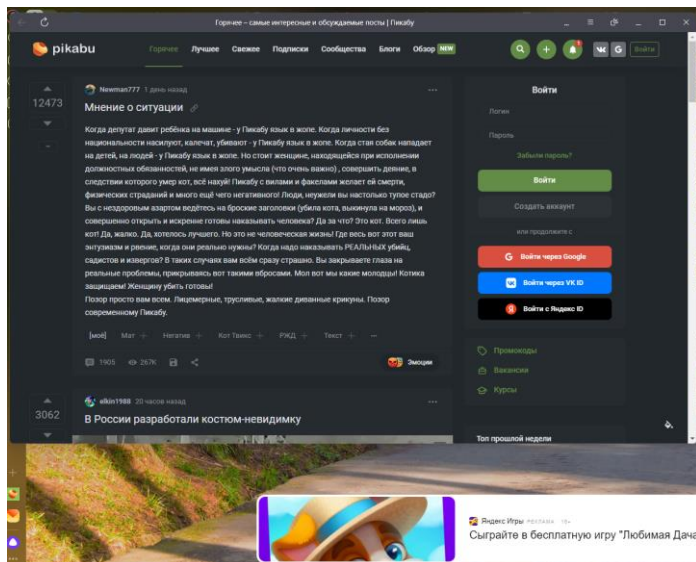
Горячее – самые интересные и обсуждаемые посты | Пикабу

pikabu Горячее Лучшее Свежее Подписки Сообщества Блоги Обзор NEW

Войти

12473

Newman777 1 день назад

Мнение о ситуации

Когда депутат давит ребёнка на машине - у Пикабу язык в жопе. Когда личности без национальности насилуют, калечат, убивают - у Пикабу язык в жопе. Когда стая собак нападает на детей, на людей - у Пикабу язык в жопе. Но стоит женщине, находящейся при исполнении должностных обязанностей, не имея злого умысла (что очень важно) , совершить деяние, в следствии которого умер кот, всё нахуй! Пикабу с вилами и факелами желает ей смерти, физических страданий и много ещё чего негативного! Люди, неужели вы настолько тупое стадо? Вы с нездоровым азартом ведётесь на броские заголовки (убила кота, выкинула на мороз), и совершенно открыто и искренне готовы наказывать человека? Да за что? Это кот. Всего лишь кот! Да, жалко. Да, хотелось лучшего. Но это не человеческая жизнь! Где весь вот этот ваш энтузиазм и рвение, когда они реально нужны? Когда надо наказывать РЕАЛЬНЫХ убийц, садистов и извергов? В таких случаях вам всём сразу страшно. Вы закрываете глаза на реальные проблемы, прикрываясь вот такими вбросами. Мол вот мы какие молодцы! Котика защищаем! Женщину убить готовы!
Позор просто вам всем. Лицемерные, трусливые, жалкие диванные крикуны. Позор современному Пикабу.

[моё] Мат Негатив Кот Твикс РЖД Текст

1905 267K Эмоции

Логин
Пароль
Забыли пароль?
Войти
Создать аккаунт
или продолжите с
Войти через Google
Войти через VK ID
Войти с Яндекс ID

Промокоды
Вакансии
Курсы

3062

elkin1988 20 часов назад

В России разработали костюм-невидимку

Топ прошлой недели

Яндекс Игры реклама 18+
Сыграйте в бесплатную игру "Любимая Дача